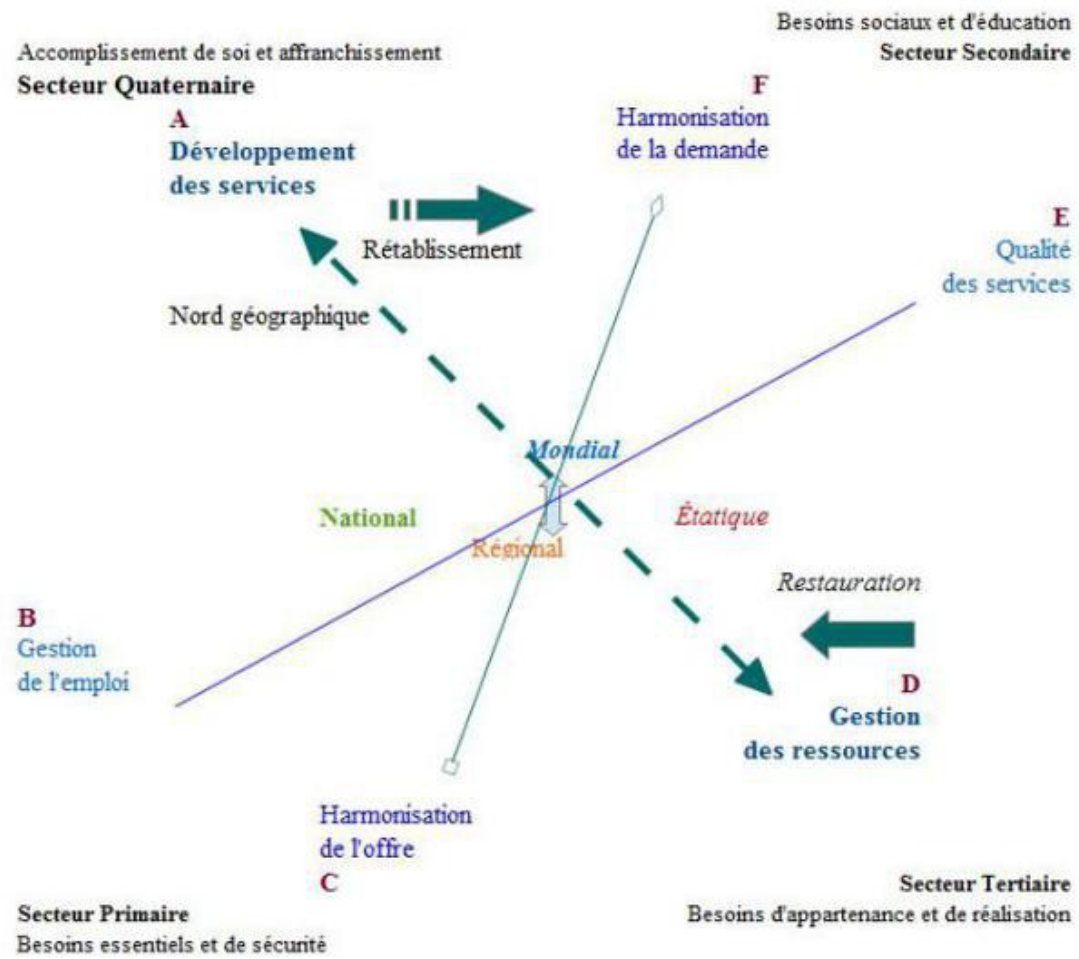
Besoins sociaux et d'éducation
Secteur Secondaire

Accomplissement de soi et affranchissement
Secteur Quaternaire

A
Développement des services

F
Harmonisation de la demande

Rétablissement

E
Qualité des services

Nord géographique

Mondial

National

Étatique

Régional

Restauration

B
Gestion de l'emploi

D
Gestion des ressources

Harmonisation de l'offre
C

Secteur Tertiaire
Besoins d'appartenance et de réalisation

Secteur Primaire
Besoins essentiels et de sécurité